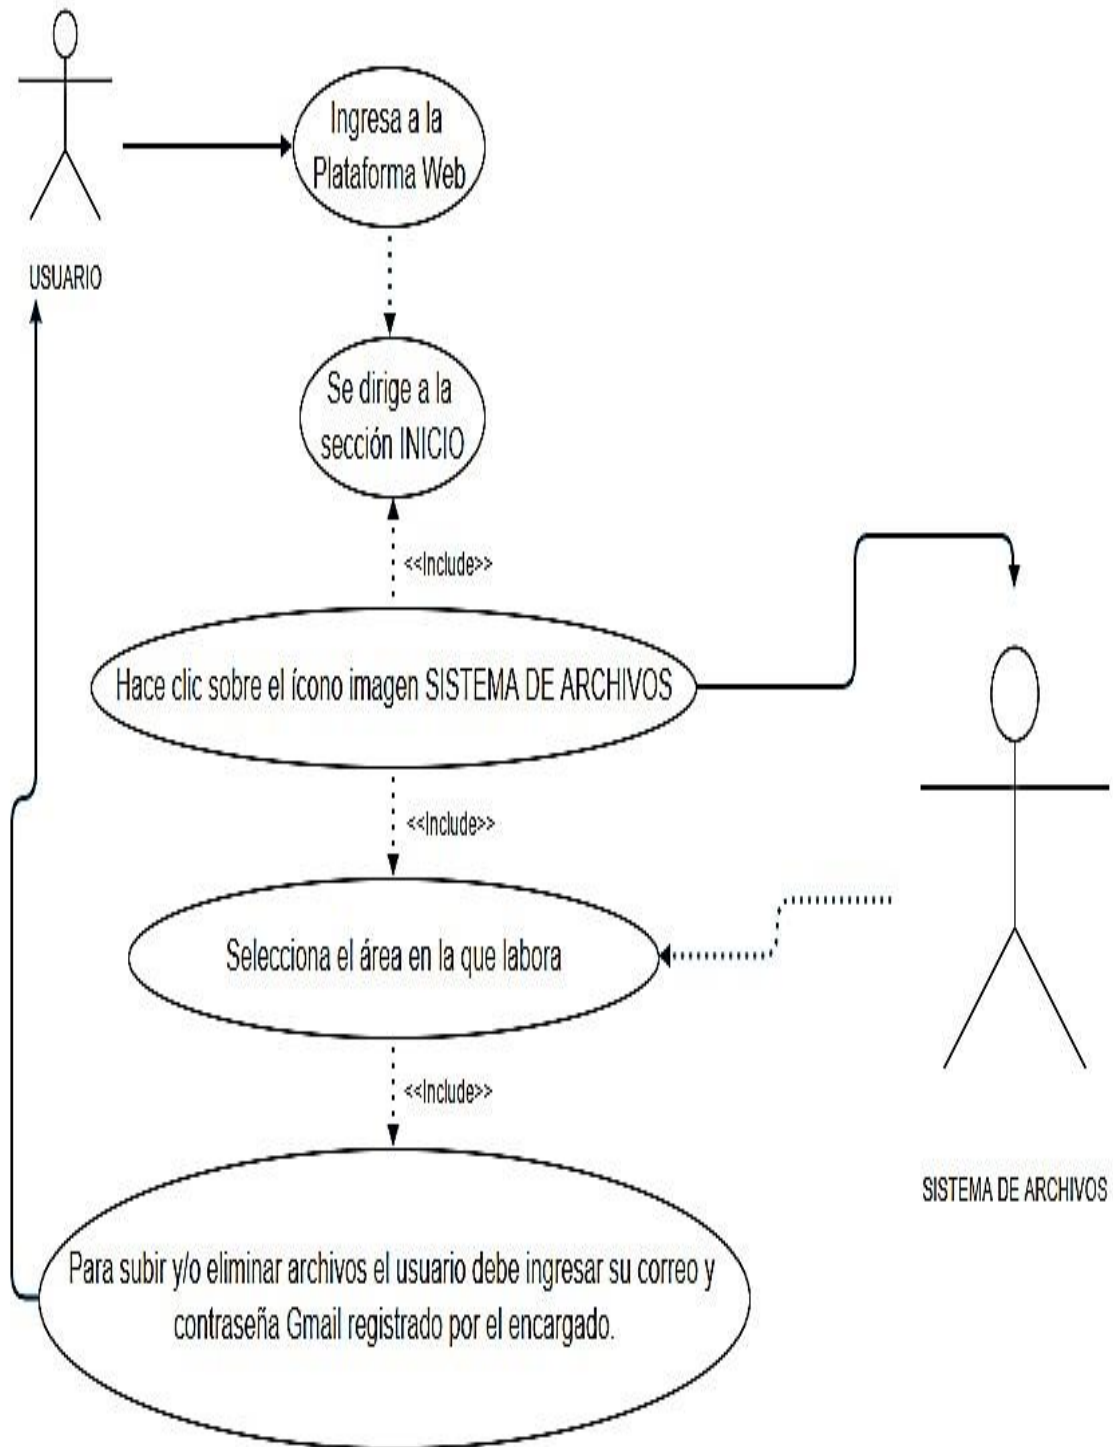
USUARIO

Ingresa a la Plataforma Web

Se dirige a la sección INICIO

<<Include>>

Hace clic sobre el ícono imagen SISTEMA DE ARCHIVOS

<<Include>>

Selecciona el área en la que labora

<<Include>>

Para subir y/o eliminar archivos el usuario debe ingresar su correo y contraseña Gmail registrado por el encargado.

SISTEMA DE ARCHIVOS